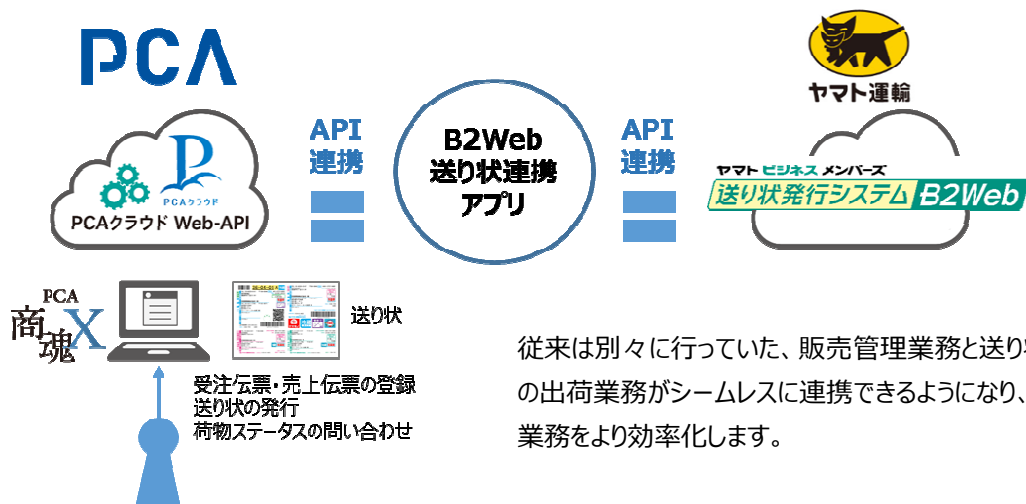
PCA

PCAクラウド

PCAクラウド Web-API

API
連携

B2Web
送り状連携
アプリ

API
連携

ヤマト運輸

ヤマト ビジネス メンバーズ
送り状発行システム B2Web

PCA
商魂X

送り状

受注伝票・売上伝票の登録
送り状の発行
荷物ステータスの問い合わせ

従来は別々に行っていた、販売管理業務と送り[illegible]
の出荷業務がシームレスに連携できるようになり、
業務をより効率化します。